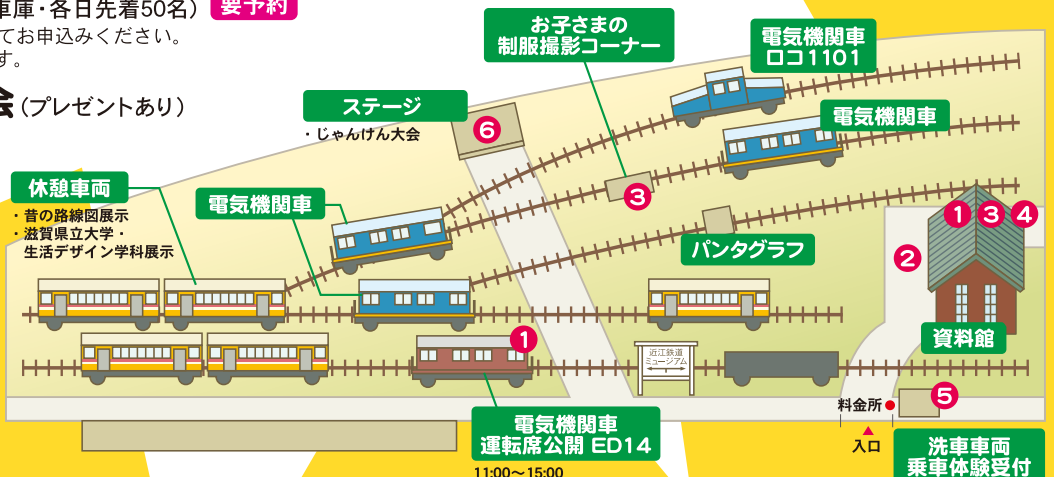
車庫・各日先着50名） 要予約
てお申込みください。
す。

会（プレゼントあり）

お子さまの
制服撮影コーナー

電気機関車
ロコ1101

ステージ
・じゃんけん大会

6

電気機関車

休憩車両
・昔の路線図展示
・滋賀県立大学・
生活デザイン学科展示

電気機関車

3

1 3 4

パンタグラフ

2

1

資料館

近江鉄道
ミュージアム

料金所

5

入口

電気機関車
運転席公開 ED14
11:00〜15:00

洗車車両
乗車体験受付